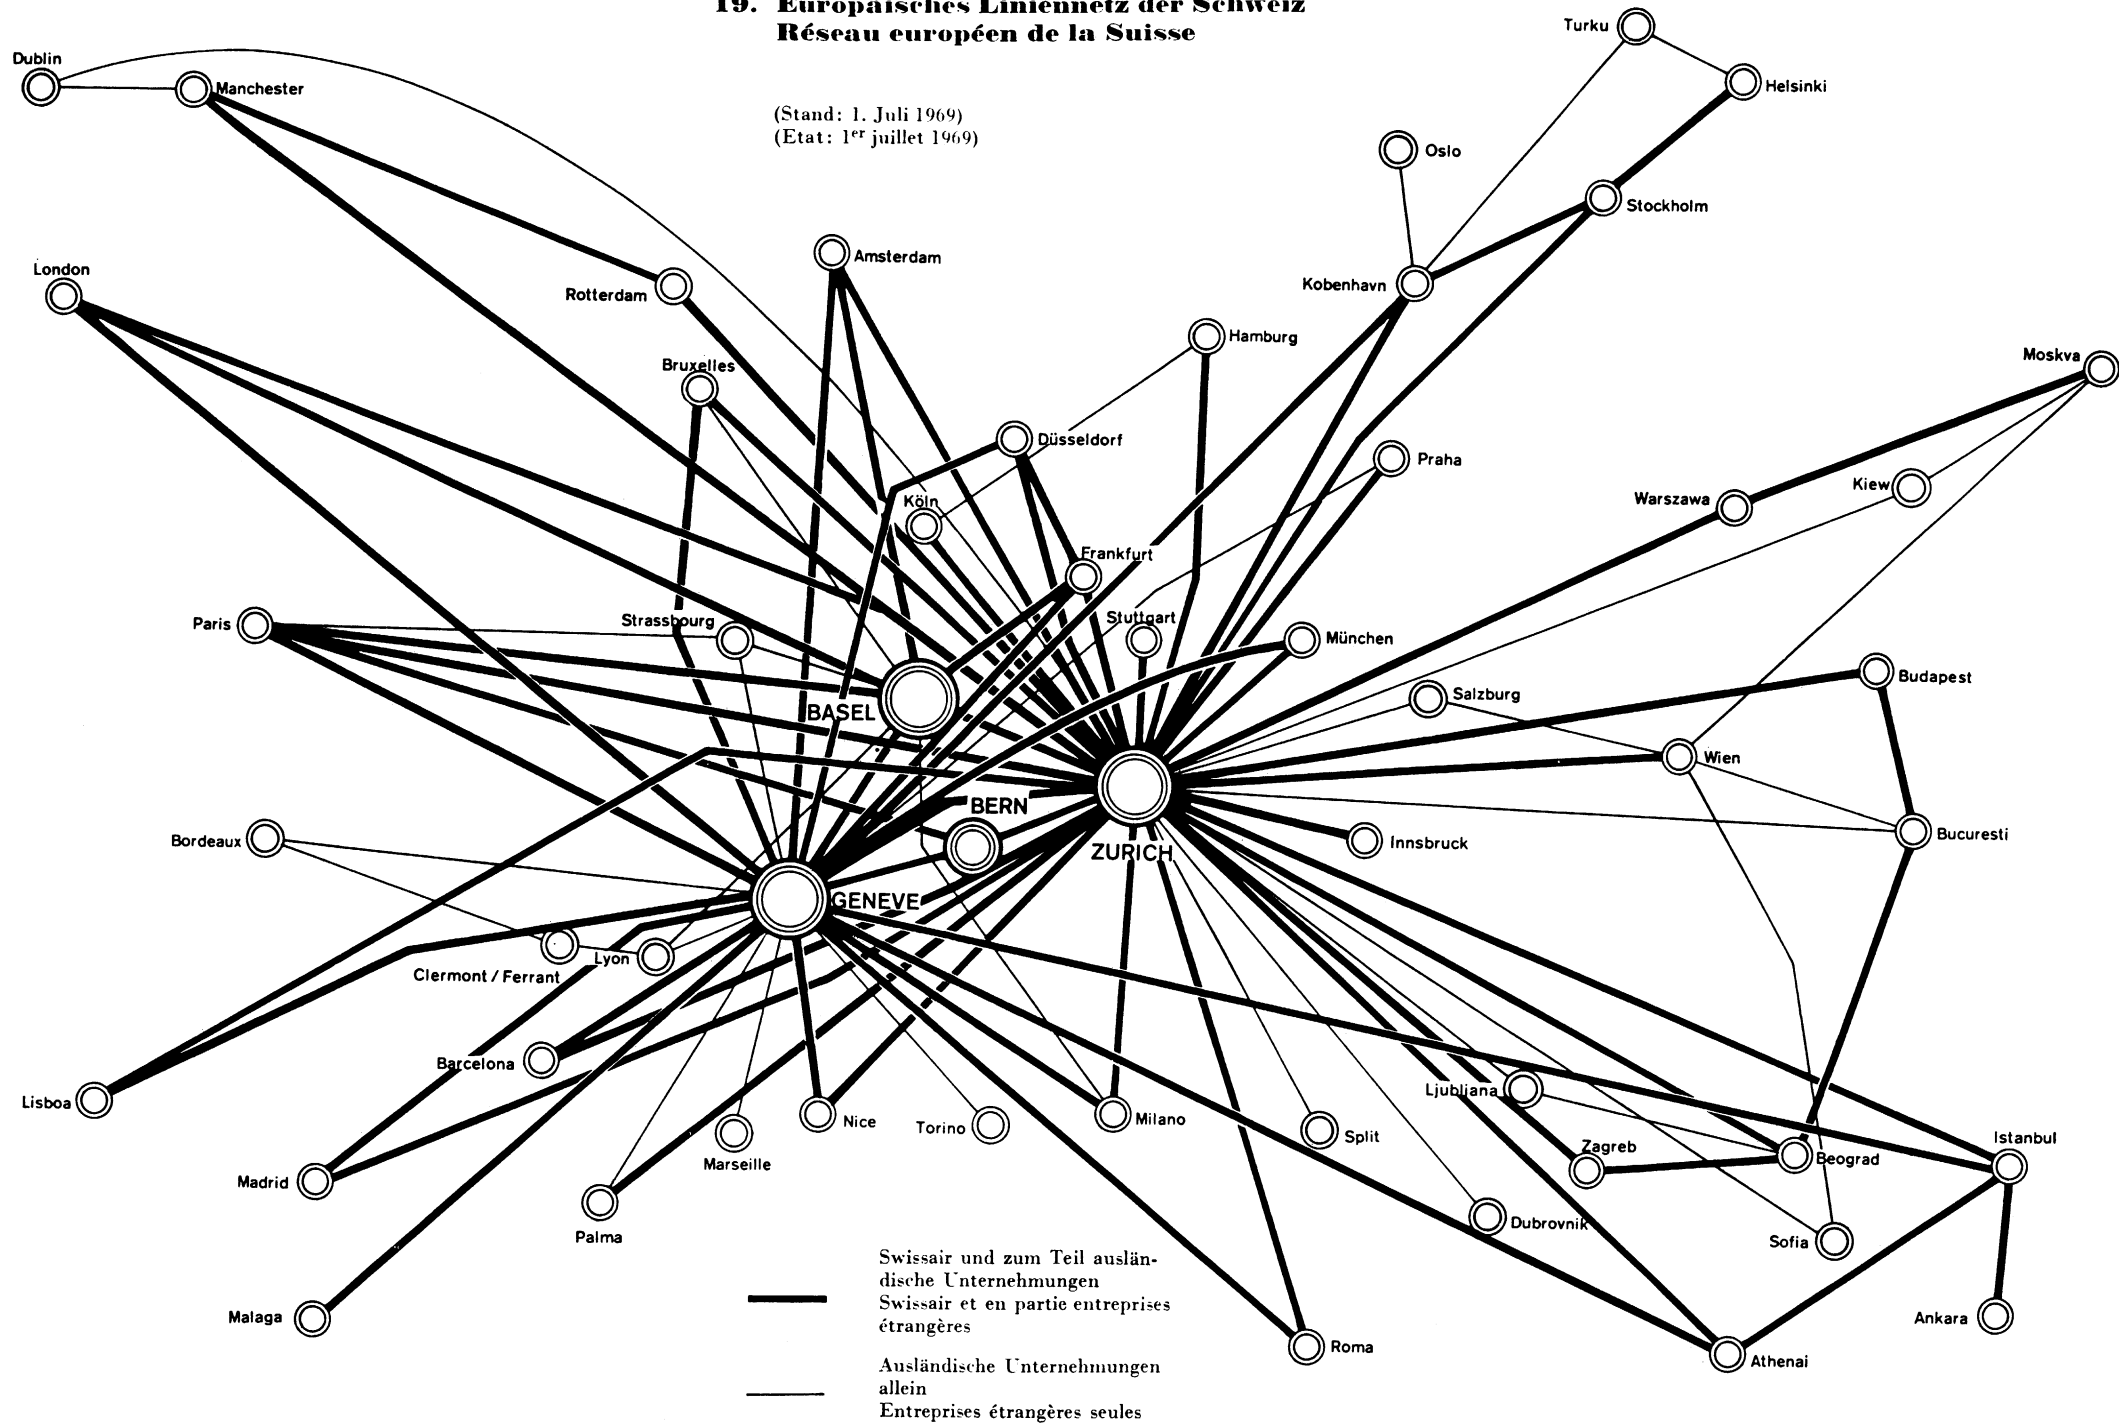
19. Europäisches Liniennetz der Schweiz
Réseau européen de la Suisse

(Stand: 1. Juli 1969)
(Etat: 1$^{er}$ juillet 1969)

Dublin
Manchester
Turku
Helsinki
Oslo
Stockholm
London
Rotterdam
Amsterdam
Kobenhavn
Hamburg
Bruxelles
Moskva
Düsseldorf
Praha
Köln
Warszawa
Kiew
Frankfurt
Paris
Strassbourg
Stuttgart
München
Budapest
BASEL
Salzburg
Wien
BERN
Bordeaux
ZURICH
Innsbruck
Bucuresti
GENEVE
Lyon
Clermont / Ferrant
Barcelona
Ljubljana
Lisboa
Nice
Torino
Milano
Split
Istanbul
Zagreb
Beograd
Marseille
Madrid
Palma
Dubrovnik
Sofia
Malaga
Roma
Athenai
Ankara

Swissair und zum Teil ausländische Unternehmungen
Swissair et en partie entreprises étrangères

Ausländische Unternehmungen allein
Entreprises étrangères seules